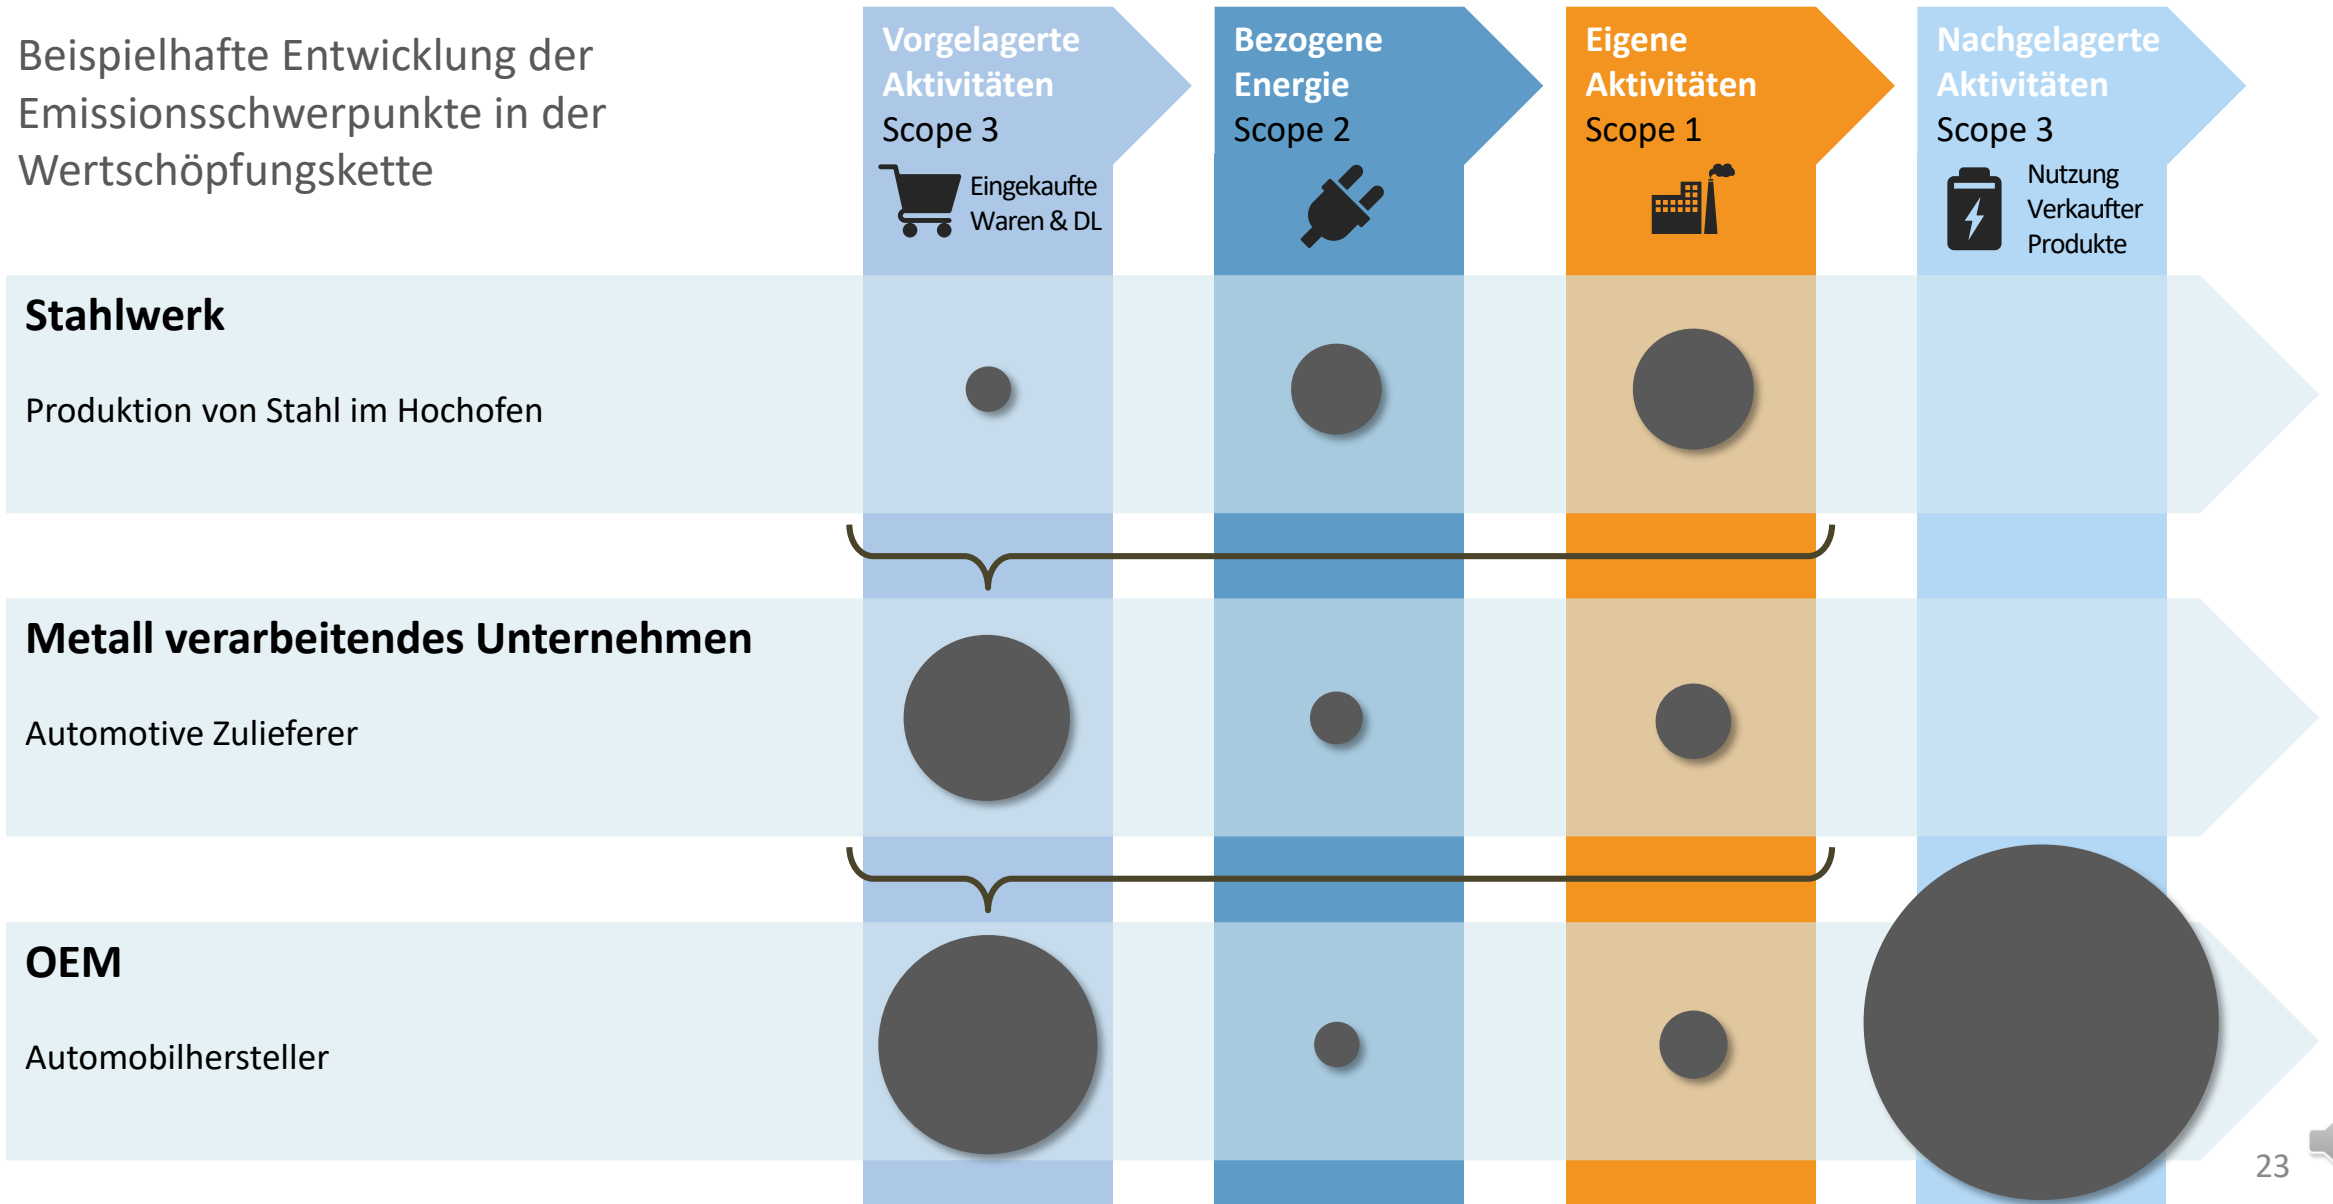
Beispielhafte Entwicklung der Emissionsschwerpunkte in der Wertschöpfungskette

Vorgelagerte Aktivitäten
Scope 3
Eingekaufte Waren & DL

Bezogene Energie
Scope 2

Eigene Aktivitäten
Scope 1

Nachgelagerte Aktivitäten
Scope 3
Nutzung Verkaufter Produkte

Stahlwerk

Produktion von Stahl im Hochofen

Metall verarbeitendes Unternehmen

Automotive Zulieferer

OEM

Automobilhersteller

23